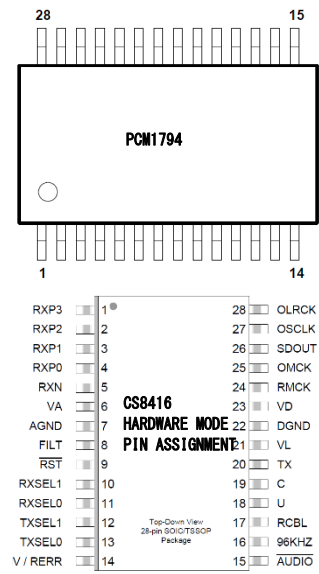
28

15

PCM1794

1

14

RXP3 1
RXP2 2
RXP1 3
RXP0 4
RXN 5
VA 6
AGND 7
FILT 8
$\overline{RST}$ 9
RXSEL1 10
RXSEL0 11
TXSEL1 12
TXSEL0 13
V / RERR 14

28 OLRCK
27 OSCLK
26 SDOUT
25 OMCK
24 RMCK
23 VD
22 DGND
21 VL
20 TX
19 C
18 U
17 RCBL
16 96KHZ
15 $\overline{AUDIO}$

CS8416
HARDWARE MODE
PIN ASSIGNMENT

Top-Down View
28-pin SOIC/TSSOP
Package